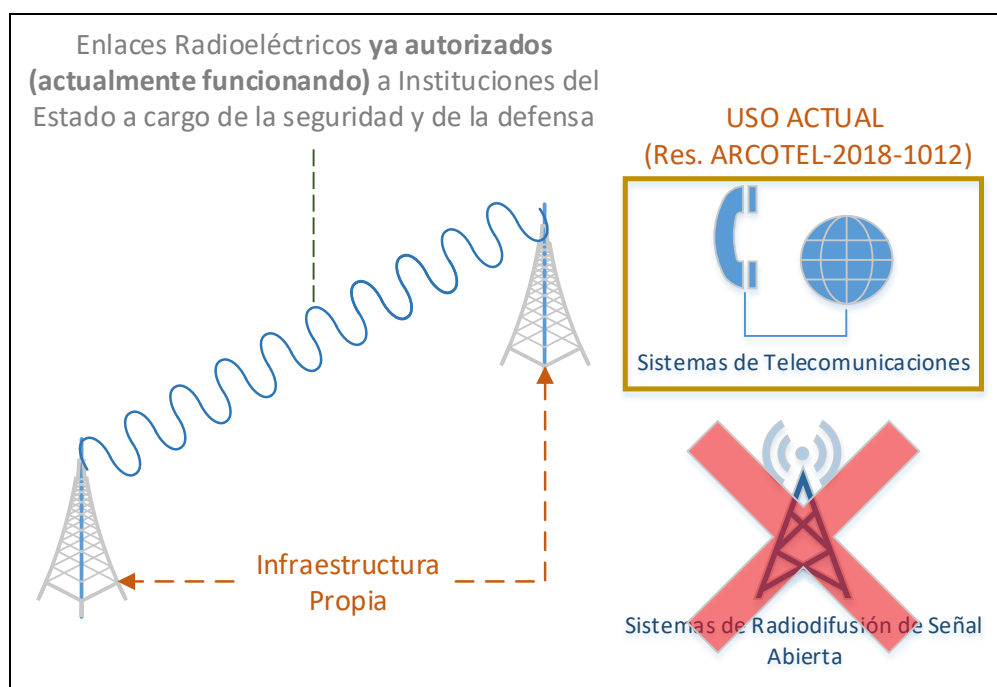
Enlaces Radioeléctricos **ya autorizados (actualmente funcionando)** a Instituciones del Estado a cargo de la seguridad y de la defensa

USO ACTUAL
(Res. ARCOTEL-2018-1012)

Sistemas de Telecomunicaciones

Infraestructura Propia

Sistemas de Radiodifusión de Señal Abierta